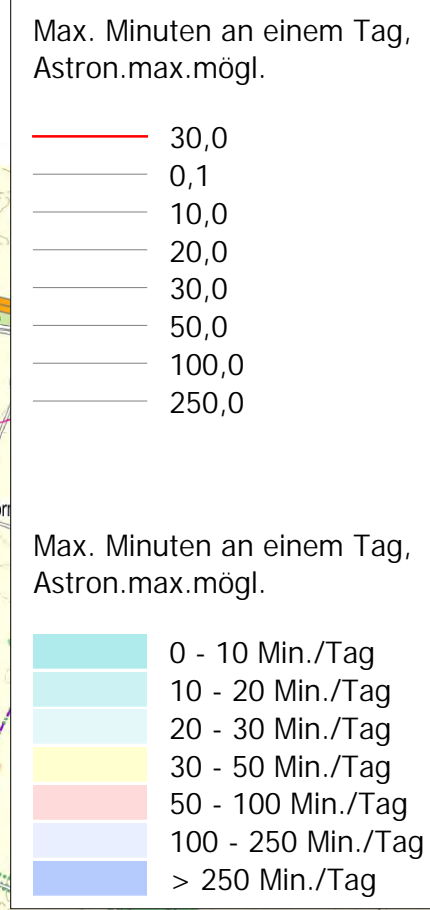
Max. Minuten an einem Tag, Astron.max.mögl.

30,0
0,1
10,0
20,0
30,0
50,0
100,0
250,0

Max. Minuten an einem Tag, Astron.max.mögl.

0 - 10 Min./Tag
10 - 20 Min./Tag
20 - 30 Min./Tag
30 - 50 Min./Tag
50 - 100 Min./Tag
100 - 250 Min./Tag
> 250 Min./Tag